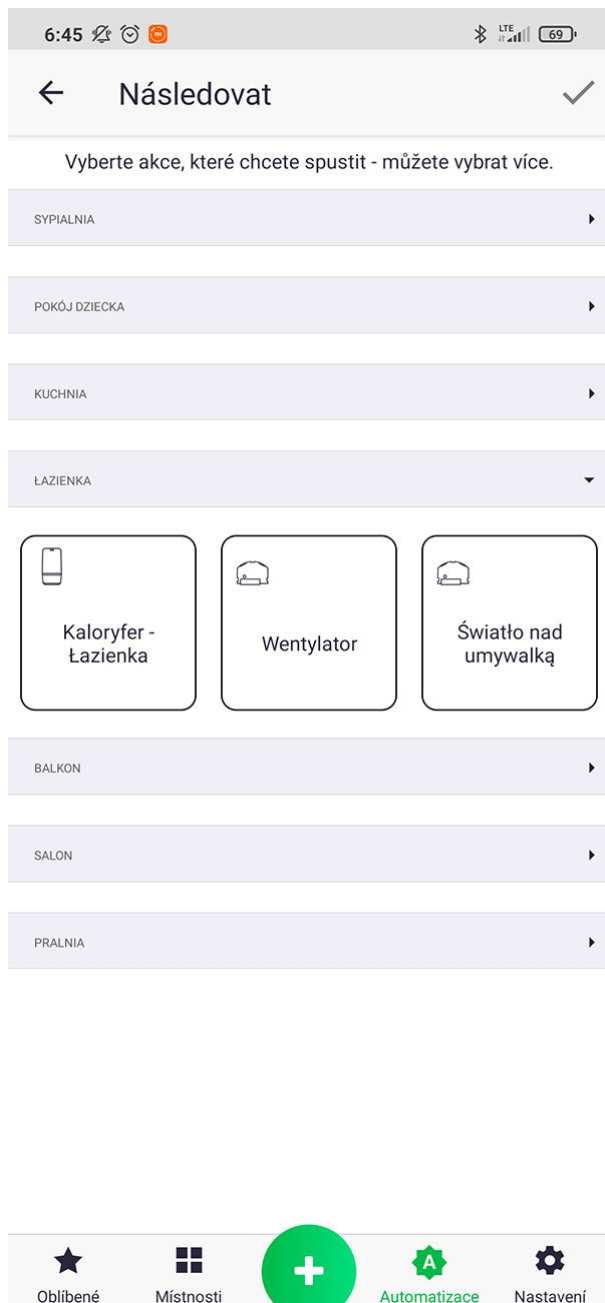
6:45 LTE 69

Následovat

Vyberte akce, které chcete spustit - můžete vybrat více.

SYPIALNIA

POKÓJ DZIECKA

KUCHNIA

ŁAZIENKA

Kaloryfer - Łazienka

Wentylator

Światło nad umywalką

BALKON

SALON

PRALNIA

Oblíbené

Místnosti

A

Automatizace

Nastavení